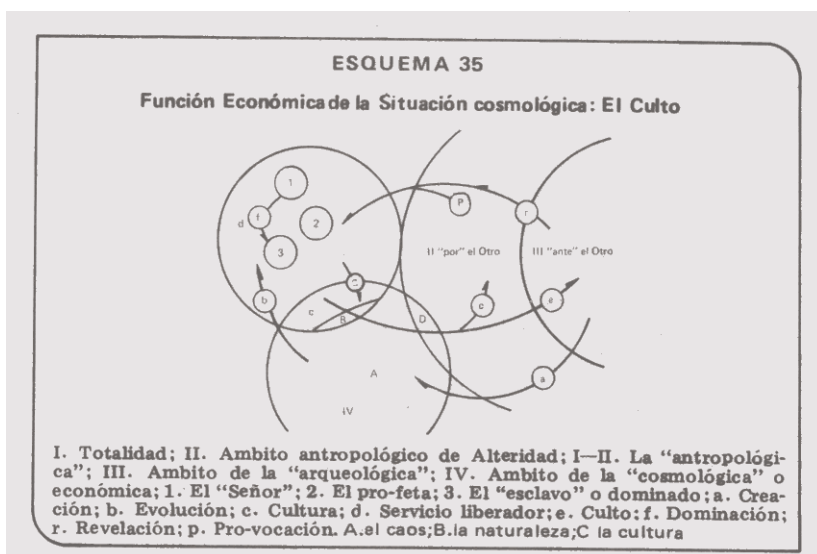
ESQUEMA 35

Función Económica de la Situación cosmológica: El Culto

1

d

f

2

3

P

r

II "por" el Otro

III "ante" el Otro

b

C

c

B

c

D

e

A

a

IV

I. Totalidad; II. Ambito antropológico de Alteridad; I—II. La "antropológica"; III. Ambito de la "arqueológica"; IV. Ambito de la "cosmológica" o económica; 1. El "Señor"; 2. El pro-feta; 3. El "esclavo" o dominado; a. Creación; b. Evolución; c. Cultura; d. Servicio liberador; e. Culto; f. Dominación; r. Revelación; p. Pro-vocación. A. el caos; B. la naturaleza; C la cultura